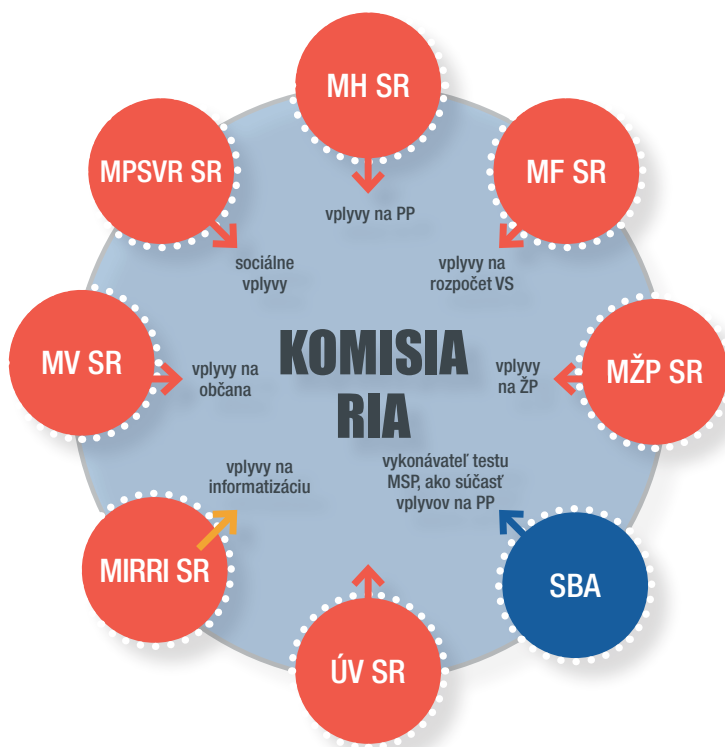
MH SR

MF SR

MPSVR SR

vplyvy na PP

sociálne vplyvy

vplyvy na rozpočet VS

MV SR

vplyvy na občana

KOMISIA RIA

vplyvy na ŽP

MŽP SR

vplyvy na informatizáciu

vykonávateľ testu MSP, ako súčasť vplyvov na PP

MIRRI SR

SBA

ÚV SR